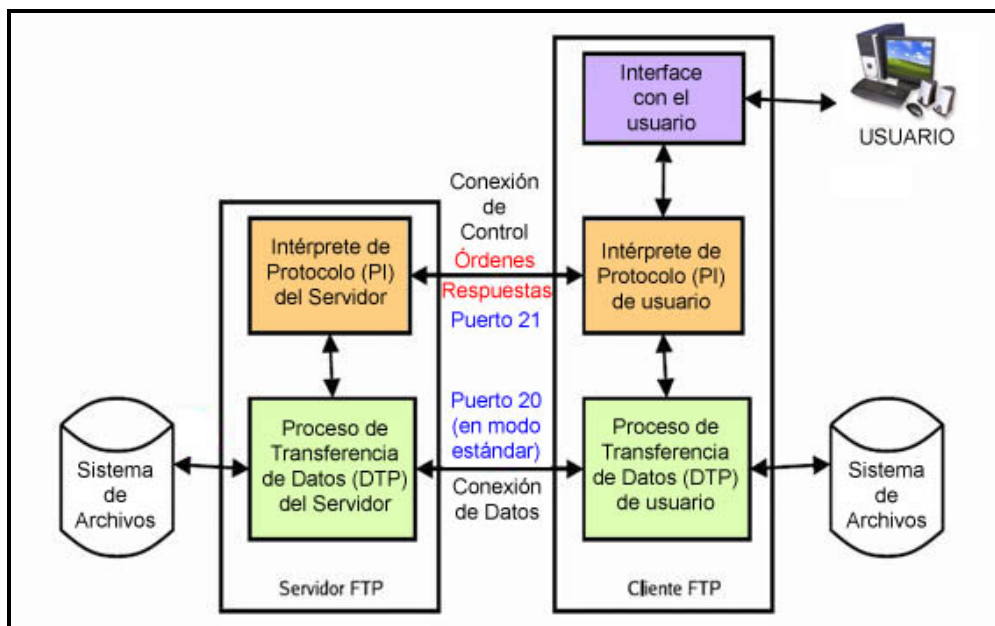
Interface con el usuario

USUARIO

Conexión de Control
Órdenes
Respuestas
Puerto 21

Intérprete de Protocolo (PI) del Servidor

Intérprete de Protocolo (PI) de usuario

Puerto 20 (en modo estándar)

Sistema de Archivos

Proceso de Transferencia de Datos (DTP) del Servidor

Conexión de Datos

Proceso de Transferencia de Datos (DTP) de usuario

Sistema de Archivos

Servidor FTP

Cliente FTP